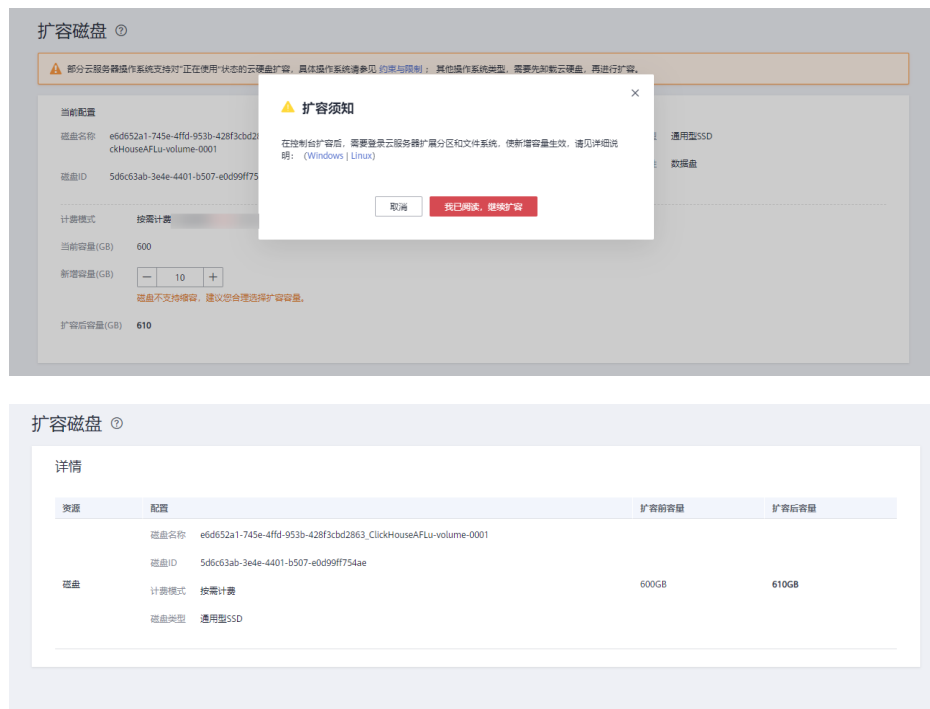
扩容磁盘 ⓘ

部分云服务器操作系统支持对"正在使用"状态的云硬盘扩容，具体操作系统请参见 约束与限制； 其他操作系统类型，需要先卸载云硬盘，再进行扩容。

当前配置

磁盘名称 e6d652a1-745e-4ffd-953b-428f3cbd2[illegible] ckHouseAFLu-volume-0001

磁盘ID 5d6c63ab-3e4e-4401-b507-e0d99ff75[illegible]

通用型SSD

数据盘

计费模式 按需计费

当前容量(GB) 600

新增容量(GB) − 10 +

磁盘不支持缩容，建议您合理选择扩容容量。

扩容后容量(GB) 610

扩容须知

在控制台扩容后，需要登录云服务器扩展分区和文件系统，使新增容量生效，请见详细说明：（Windows | Linux）

取消 我已阅读，继续扩容

扩容磁盘 ⓘ

详情

| 资源 | 配置 | 扩容前容量 | 扩容后容量 |
|---|---|---|---|
| 磁盘 | 磁盘名称 e6d652a1-745e-4ffd-953b-428f3cbd2863_ClickHouseAFLu-volume-0001<br>磁盘ID 5d6c63ab-3e4e-4401-b507-e0d99ff754ae<br>计费模式 按需计费<br>磁盘类型 通用型SSD | 600GB | 610GB |